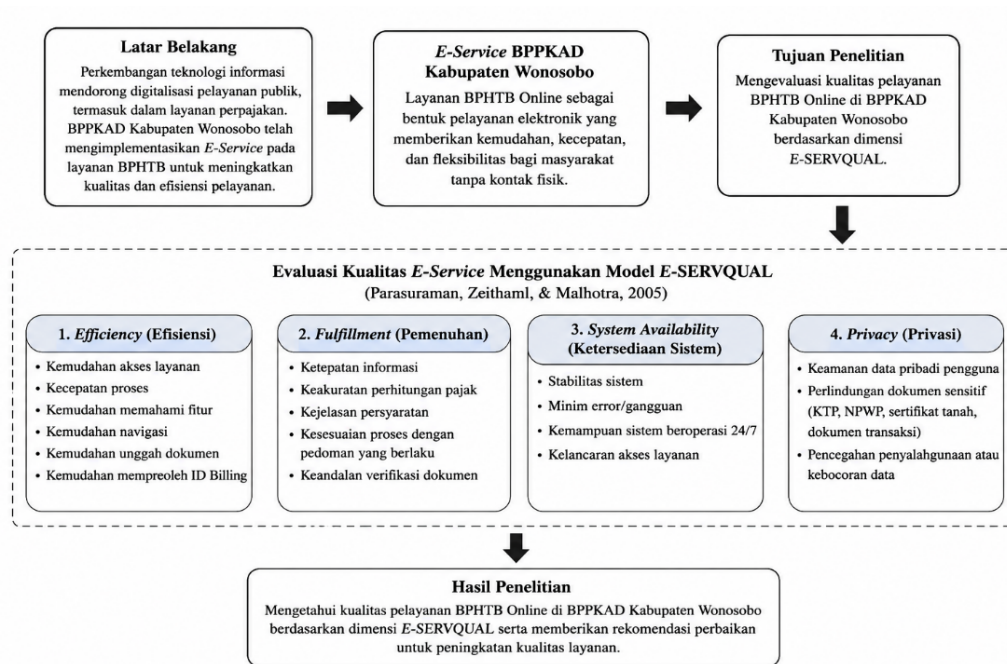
Latar Belakang
Perkembangan teknologi informasi mendorong digitalisasi pelayanan publik, termasuk dalam layanan perpajakan. BPPKAD Kabupaten Wonosobo telah mengimplementasikan E-Service pada layanan BPHTB untuk meningkatkan kualitas dan efisiensi pelayanan.

E-Service BPPKAD Kabupaten Wonosobo
Layanan BPHTB Online sebagai bentuk pelayanan elektronik yang memberikan kemudahan, kecepatan, dan fleksibilitas bagi masyarakat tanpa kontak fisik.

Tujuan Penelitian
Mengevaluasi kualitas pelayanan BPHTB Online di BPPKAD Kabupaten Wonosobo berdasarkan dimensi E-SERVQUAL.

Evaluasi Kualitas E-Service Menggunakan Model E-SERVQUAL
(Parasuraman, Zeithaml, & Malhotra, 2005)

1. Efficiency (Efisiensi)
• Kemudahan akses layanan
• Kecepatan proses
• Kemudahan memahami fitur
• Kemudahan navigasi
• Kemudahan unggah dokumen
• Kemudahan mempreoleh ID Billing

2. Fulfillment (Pemenuhan)
• Ketepatan informasi
• Keakuratan perhitungan pajak
• Kejelasan persyaratan
• Kesesuaian proses dengan pedoman yang berlaku
• Keandalan verifikasi dokumen

3. System Availability (Ketersediaan Sistem)
• Stabilitas sistem
• Minim error/gangguan
• Kemampuan sistem beroperasi 24/7
• Kelancaran akses layanan

4. Privacy (Privasi)
• Keamanan data pribadi pengguna
• Perlindungan dokumen sensitif (KTP, NPWP, sertifikat tanah, dokumen transaksi)
• Pencegahan penyalahgunaan atau kebocoran data

Hasil Penelitian
Mengetahui kualitas pelayanan BPHTB Online di BPPKAD Kabupaten Wonosobo berdasarkan dimensi E-SERVQUAL serta memberikan rekomendasi perbaikan untuk peningkatan kualitas layanan.